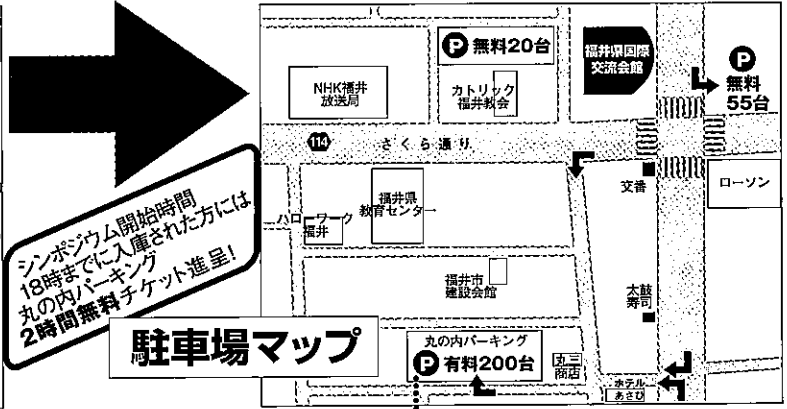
P 無料20台

福井県国際交流会館

P 無料 55台

NHK福井放送局

カトリック福井教会

114 さくら通り

交番

ローソン

シンポジウム開始時間18時までに入庫された方には丸の内パーキング2時間無料チケット進呈!

ハローワーク福井

福井県教育センター→

福井市建設会館

太鼓寿司

駐車場マップ

丸の内パーキング

P 有料200台

丸三商店

ホテルあさひ